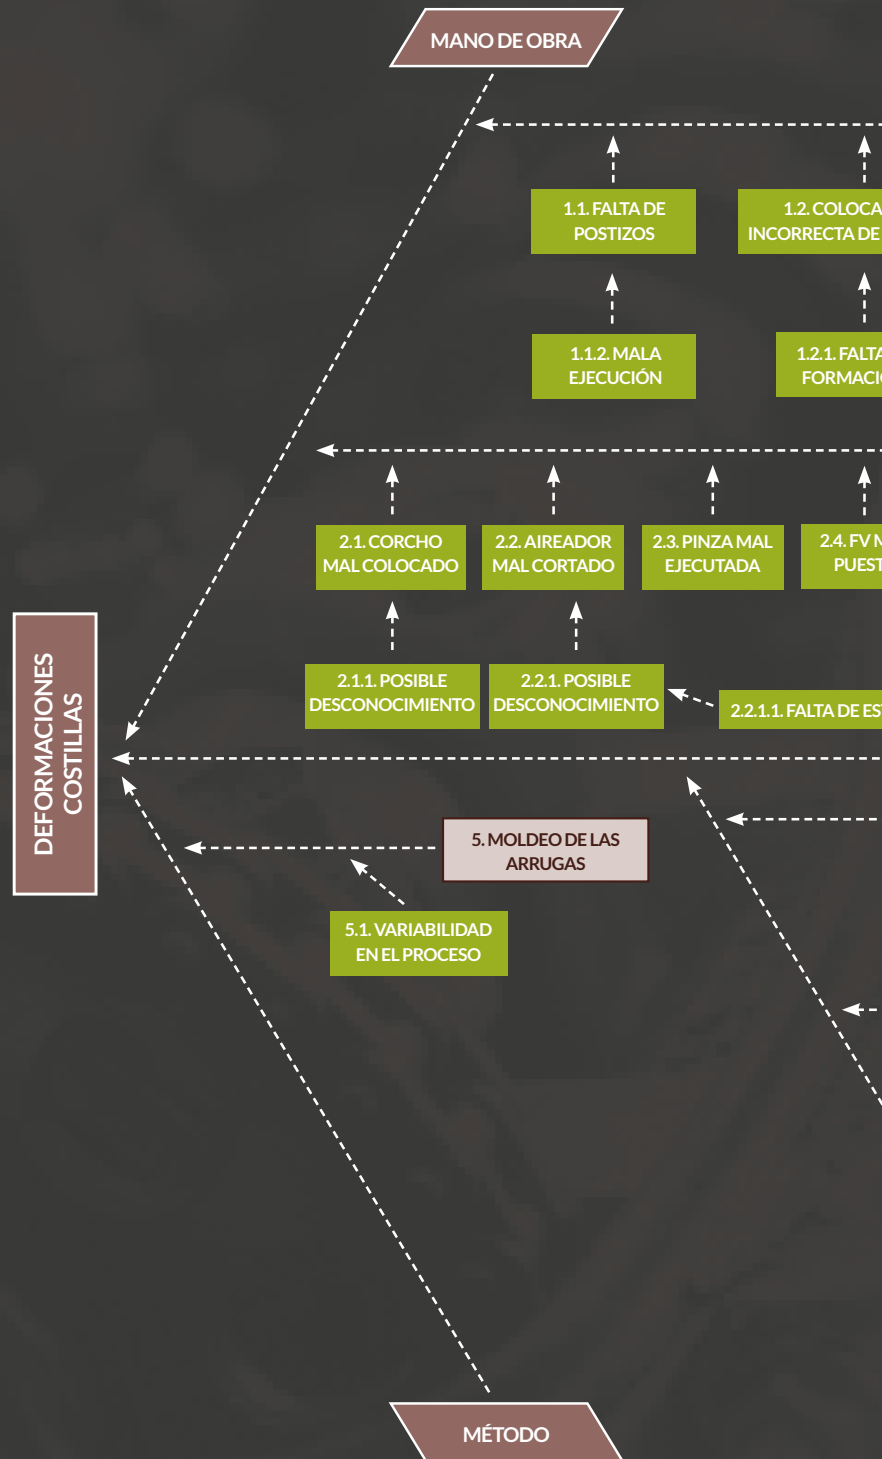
MANO DE OBRA

1.1. FALTA DE POSTIZOS

1.2. COLOCA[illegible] INCORRECTA DE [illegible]

1.1.2. MALA EJECUCIÓN

1.2.1. FALTA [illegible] FORMACI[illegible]

2.1. CORCHO MAL COLOCADO

2.2. AIREADOR MAL CORTADO

2.3. PINZA MAL EJECUTADA

2.4. FV N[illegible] PUEST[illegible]

2.1.1. POSIBLE DESCONOCIMIENTO

2.2.1. POSIBLE DESCONOCIMIENTO

2.2.1.1. FALTA DE ES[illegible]

DEFORMACIONES COSTILLAS

5. MOLDEO DE LAS ARRUGAS

5.1. VARIABILIDAD EN EL PROCESO

MÉTODO